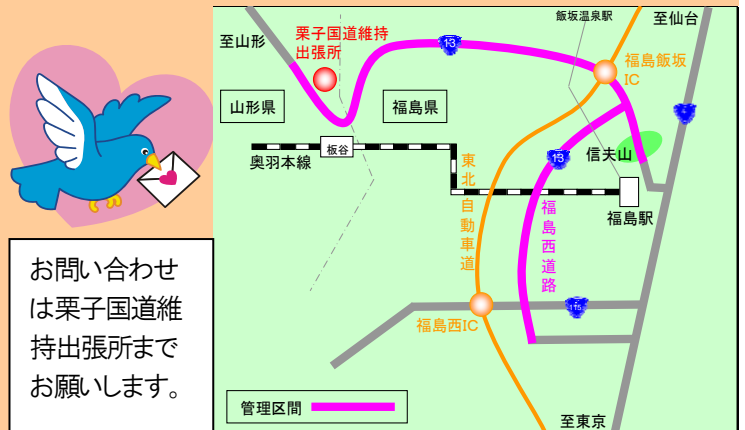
お問い合わせは栗子国道維持出張所までお願いします。

至山形

栗子国道維持出張所

13

飯坂温泉駅

至仙台

福島飯坂IC

山形県

福島県

板谷

奥羽本線

東北自動車道

13

信夫山

福島駅

福島西道路

115

福島西IC

管理区間

至東京